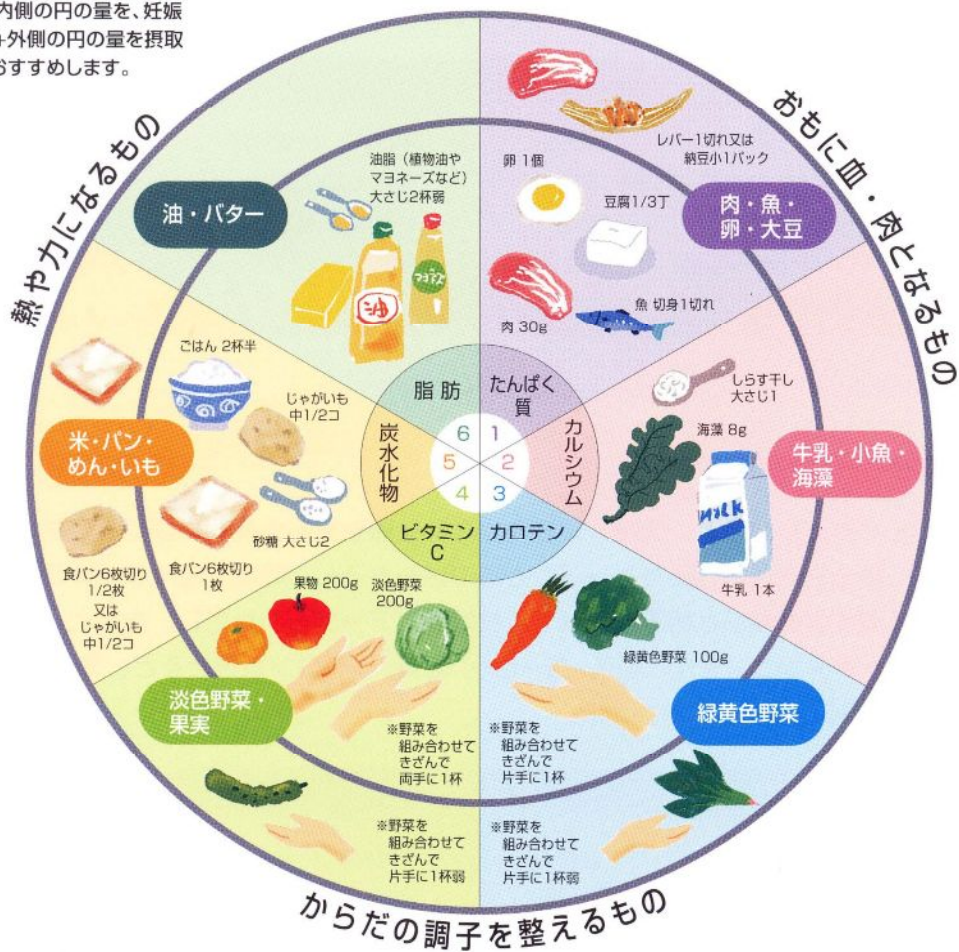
内側の円の量を、妊娠
+外側の円の量を摂取
おすすめします。

おもに血・肉となるもの

熱や力になるもの

からだの調子を整えるもの

油・バター

油脂（植物油や
マヨネーズなど）
大さじ2杯弱

マヨネーズ

油

肉・魚・
卵・大豆

レバー1切れ又は
納豆小1パック

卵 1個

豆腐1/3丁

魚 切身1切れ

肉 30g

牛乳・小魚・
海藻

しらす干し
大さじ1

海藻 8g

MILK

牛乳 1本

米・パン・
めん・いも

ごはん 2杯半

じゃがいも
中1/2コ

砂糖 大さじ2

食パン6枚切り
1枚

食パン6枚切り
1/2枚
又は
じゃがいも
中1/2コ

脂 肪

たんぱく
質

カルシウム

カロテン

ビタミン
C

炭水化物

6 1 2 3 4 5

淡色野菜・
果実

果物 200g

淡色野菜
200g

※野菜を
組み合わせて
きざんで
両手に1杯

※野菜を
組み合わせて
きざんで
片手に1杯弱

緑黄色野菜

緑黄色野菜 100g

※野菜を
組み合わせて
きざんで
片手に1杯

※野菜を
組み合わせて
きざんで
片手に1杯弱